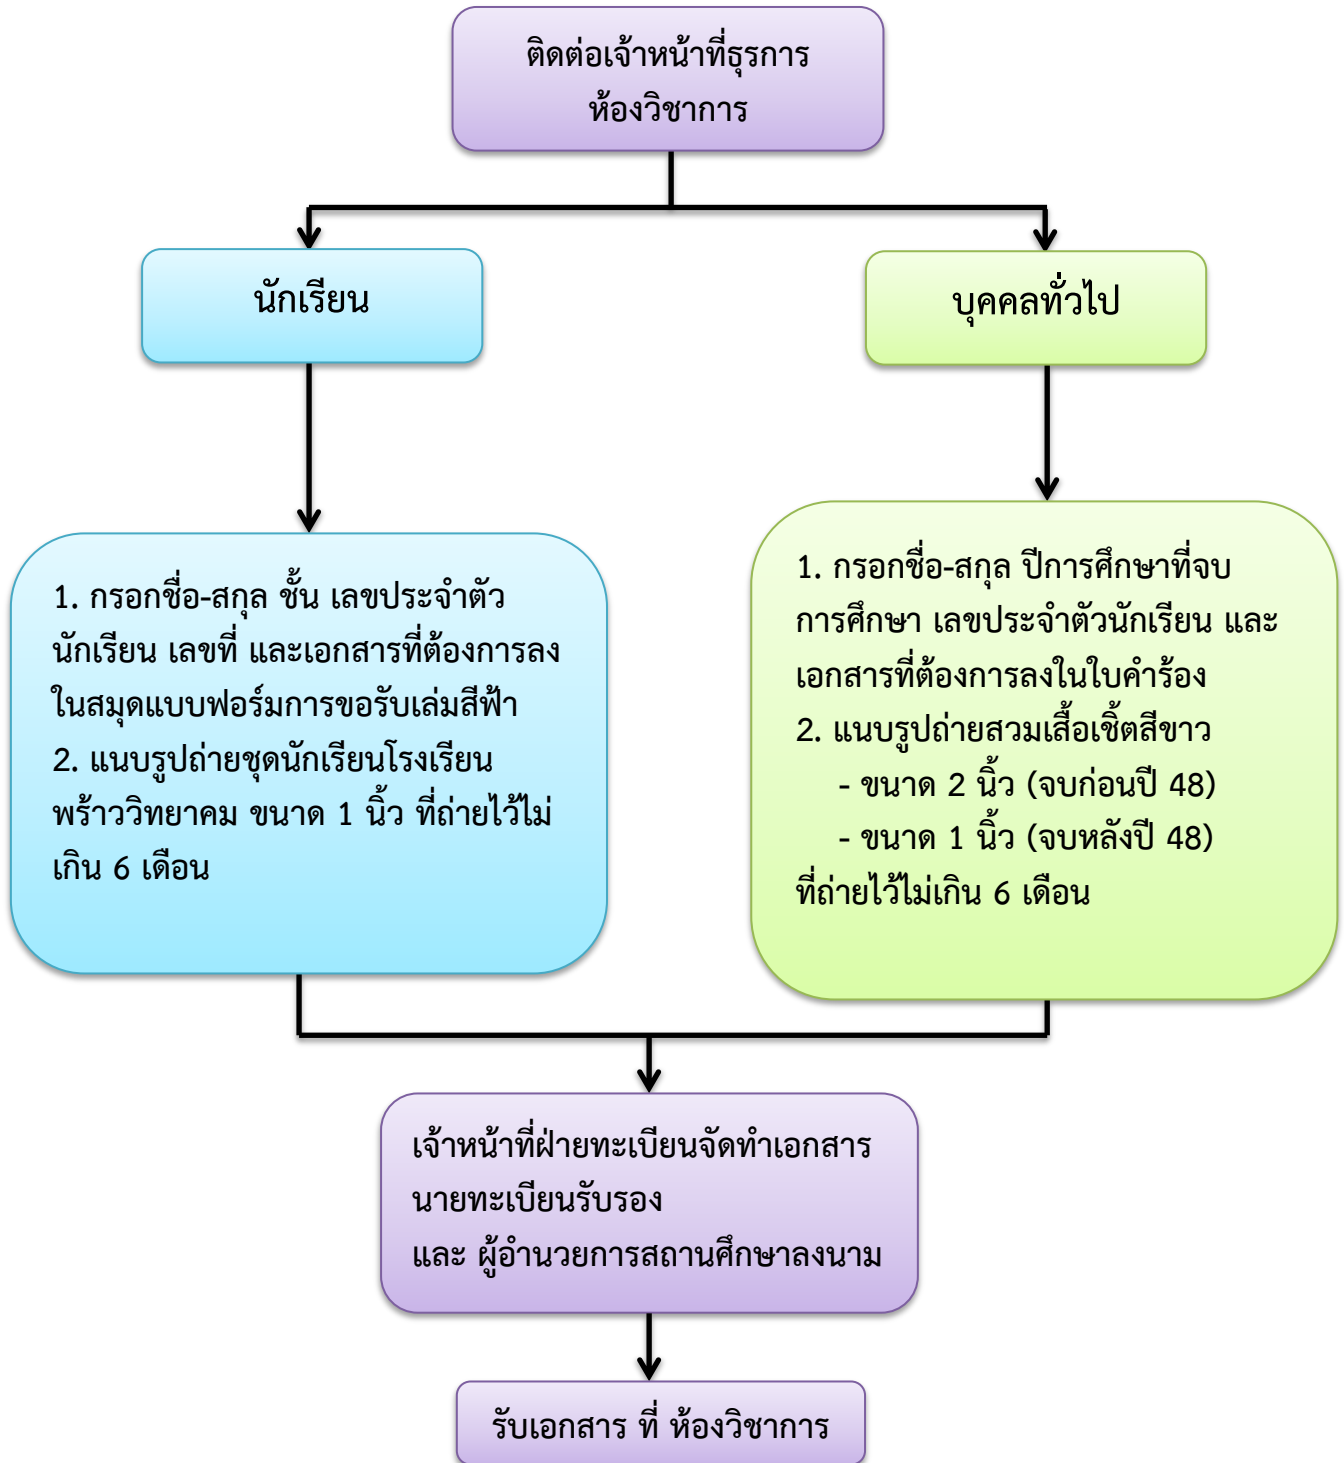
ติดต่อเจ้าหน้าที่ธุรการห้องวิชาการ

นักเรียน

บุคคลทั่วไป

1. กรอกชื่อ-สกุล ชั้น เลขประจำตัวนักเรียน เลขที่ และเอกสารที่ต้องการลงในสมุดแบบฟอร์มการขอรับเล่มสีฟ้า
2. แนบรูปถ่ายชุดนักเรียนโรงเรียนพร้าววิทยาคม ขนาด 1 นิ้ว ที่ถ่ายไว้ไม่เกิน 6 เดือน

1. กรอกชื่อ-สกุล ปีการศึกษาที่จบการศึกษา เลขประจำตัวนักเรียน และเอกสารที่ต้องการลงในใบคำร้อง
2. แนบรูปถ่ายสวมเสื้อเชิ้ตสีขาว
- ขนาด 2 นิ้ว (จบก่อนปี 48)
- ขนาด 1 นิ้ว (จบหลังปี 48)
ที่ถ่ายไว้ไม่เกิน 6 เดือน

เจ้าหน้าที่ฝ่ายทะเบียนจัดทำเอกสาร นายทะเบียนรับรอง และ ผู้อำนวยการสถานศึกษาลงนาม

รับเอกสาร ที่ ห้องวิชาการ